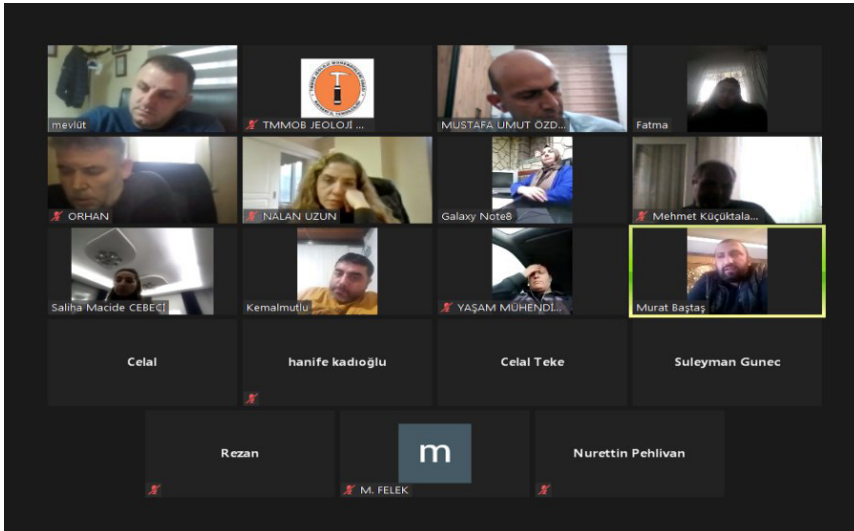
mevlüt

TMMOB JEOLOJİ ...

MUSTAFA UMUT ÖZD...

Fatma

ORHAN

NALAN UZUN

Galaxy Note8

Mehmet Küçüktala...

Saliha Macide CEBECİ

Kemalmutlu

YAŞAM MÜHENDİ...

Murat Baştaş

Celal

hanife kadıoğlu

Celal Teke

Suleyman Gunec

Rezan

m

M. FELEK

Nurettin Pehlivan